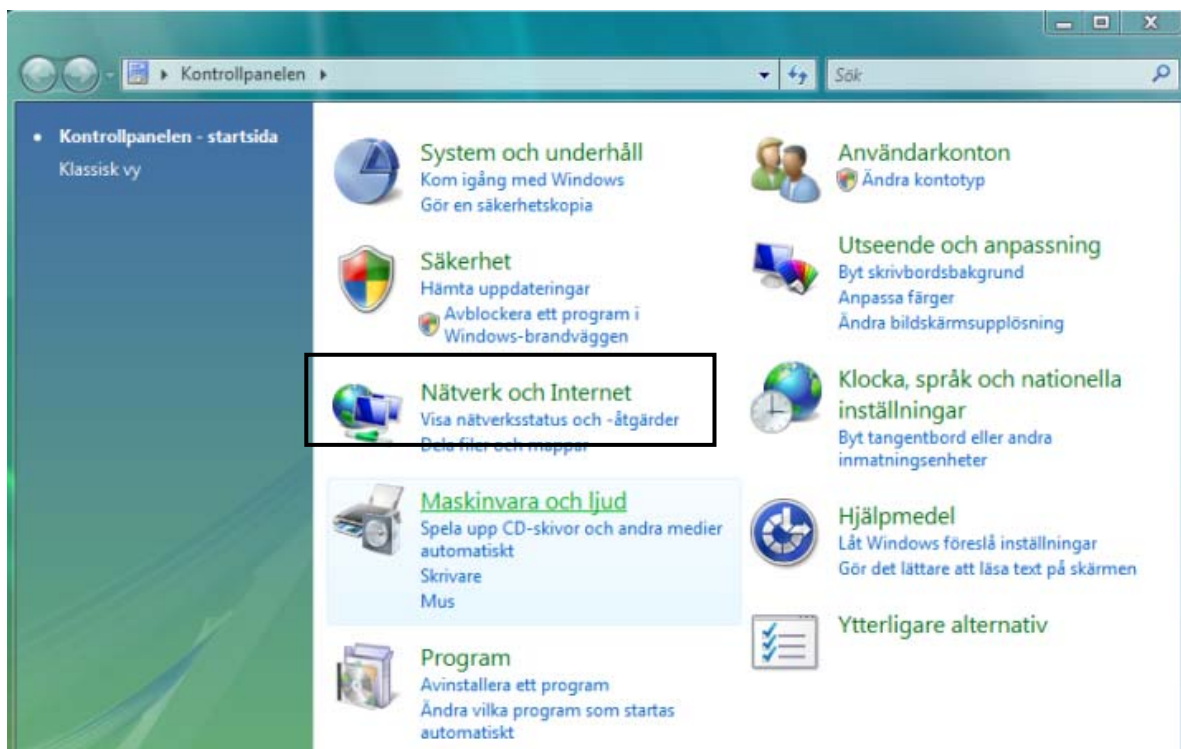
Kontrollpanelen

Sök

Kontrollpanelen - startsida
Klassisk vy

System och underhåll
Kom igång med Windows
Gör en säkerhetskopia

Säkerhet
Hämta uppdateringar
Avblockera ett program i Windows-brandväggen

Nätverk och Internet
Visa nätverksstatus och -åtgärder
Dela filer och mappar

Maskinvara och ljud
Spela upp CD-skivor och andra medier automatiskt
Skrivare
Mus

Program
Avinstallera ett program
Ändra vilka program som startas automatiskt

Användarkonton
Ändra kontotyp

Utseende och anpassning
Byt skrivbordsbakgrund
Anpassa färger
Ändra bildskärmsupplösning

Klocka, språk och nationella inställningar
Byt tangentbord eller andra inmatningsenheter

Hjälpmedel
Låt Windows föreslå inställningar
Gör det lättare att läsa text på skärmen

Ytterligare alternativ